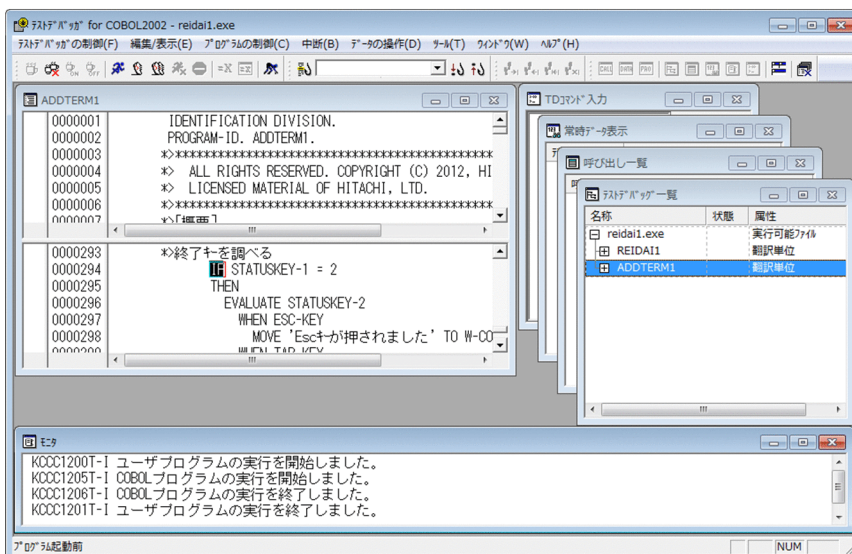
ﾃｽﾄﾃﾞﾊﾞｯｶﾞ for COBOL2002 - reidai1.exe

ﾃｽﾄﾃﾞﾊﾞｯｶﾞの制御(F) 編集/表示(E) ﾌﾟﾛｸﾞﾗﾑの制御(C) 中断(B) ﾃﾞｰﾀの操作(D) ﾂｰﾙ(T) ｳｨﾝﾄﾞｳ(W) ﾍﾙﾌﾟ(H)

ADDTERM1

0000001 IDENTIFICATION DIVISION.
0000002 PROGRAM-ID. ADDTERM1.
0000003 *>*****************************************************
0000004 *> ALL RIGHTS RESERVED. COPYRIGHT (C) 2012, HI
0000005 *> LICENSED MATERIAL OF HITACHI, LTD.
0000006 *>*****************************************************
0000007 *>[概要]

0000293 *>終了ｷｰを調べる
0000294 IF STATUSKEY-1 = 2
0000295 THEN
0000296 EVALUATE STATUSKEY-2
0000297 WHEN ESC-KEY
0000298 MOVE 'Escｷｰが押されました' TO W-CO
0000299 WHEN TAB-KEY

TDｺﾏﾝﾄﾞ入力

常時ﾃﾞｰﾀ表示

呼び出し一覧

ﾃｽﾄﾃﾞﾊﾞｯｸﾞ一覧

| 名称 | 状態 | 属性 |
|---|---|---|
| reidai1.exe | | 実行可能ﾌｧｲﾙ |
| REIDAI1 | | 翻訳単位 |
| ADDTERM1 | | 翻訳単位 |

ﾓﾆﾀ

KCCC1200T-I ユーザプログラムの実行を開始しました。
KCCC1205T-I COBOLプログラムの実行を開始しました。
KCCC1206T-I COBOLプログラムの実行を終了しました。
KCCC1201T-I ユーザプログラムの実行を終了しました。

ﾌﾟﾛｸﾞﾗﾑ起動前 NUM